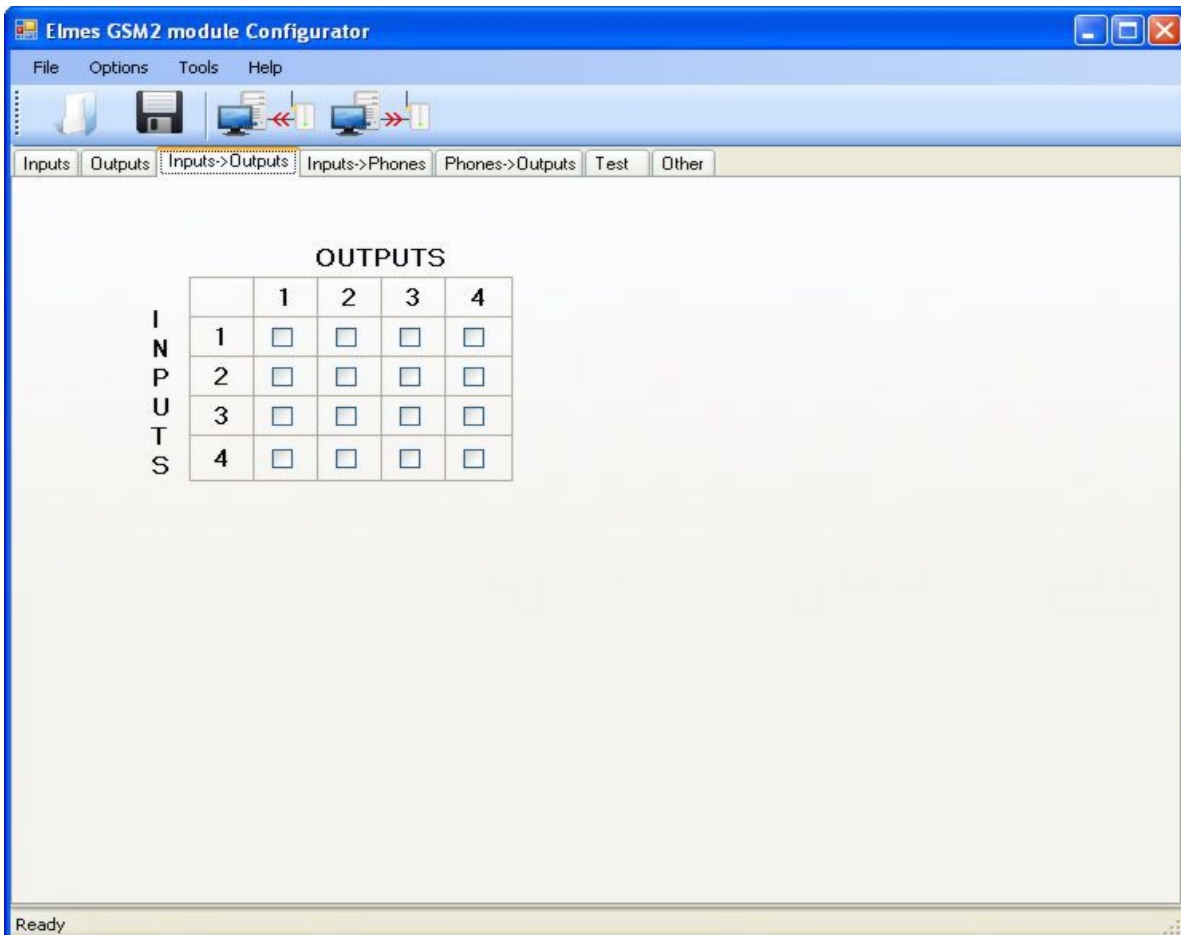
Elmes GSM2 module Configurator

File Options Tools Help

Inputs | Outputs | Inputs->Outputs | Inputs->Phones | Phones->Outputs | Test | Other

OUTPUTS

I
N
P
U
T
S

| | 1 | 2 | 3 | 4 |
|---|---|---|---|---|
| 1 | ☐ | ☐ | ☐ | ☐ |
| 2 | ☐ | ☐ | ☐ | ☐ |
| 3 | ☐ | ☐ | ☐ | ☐ |
| 4 | ☐ | ☐ | ☐ | ☐ |

Ready